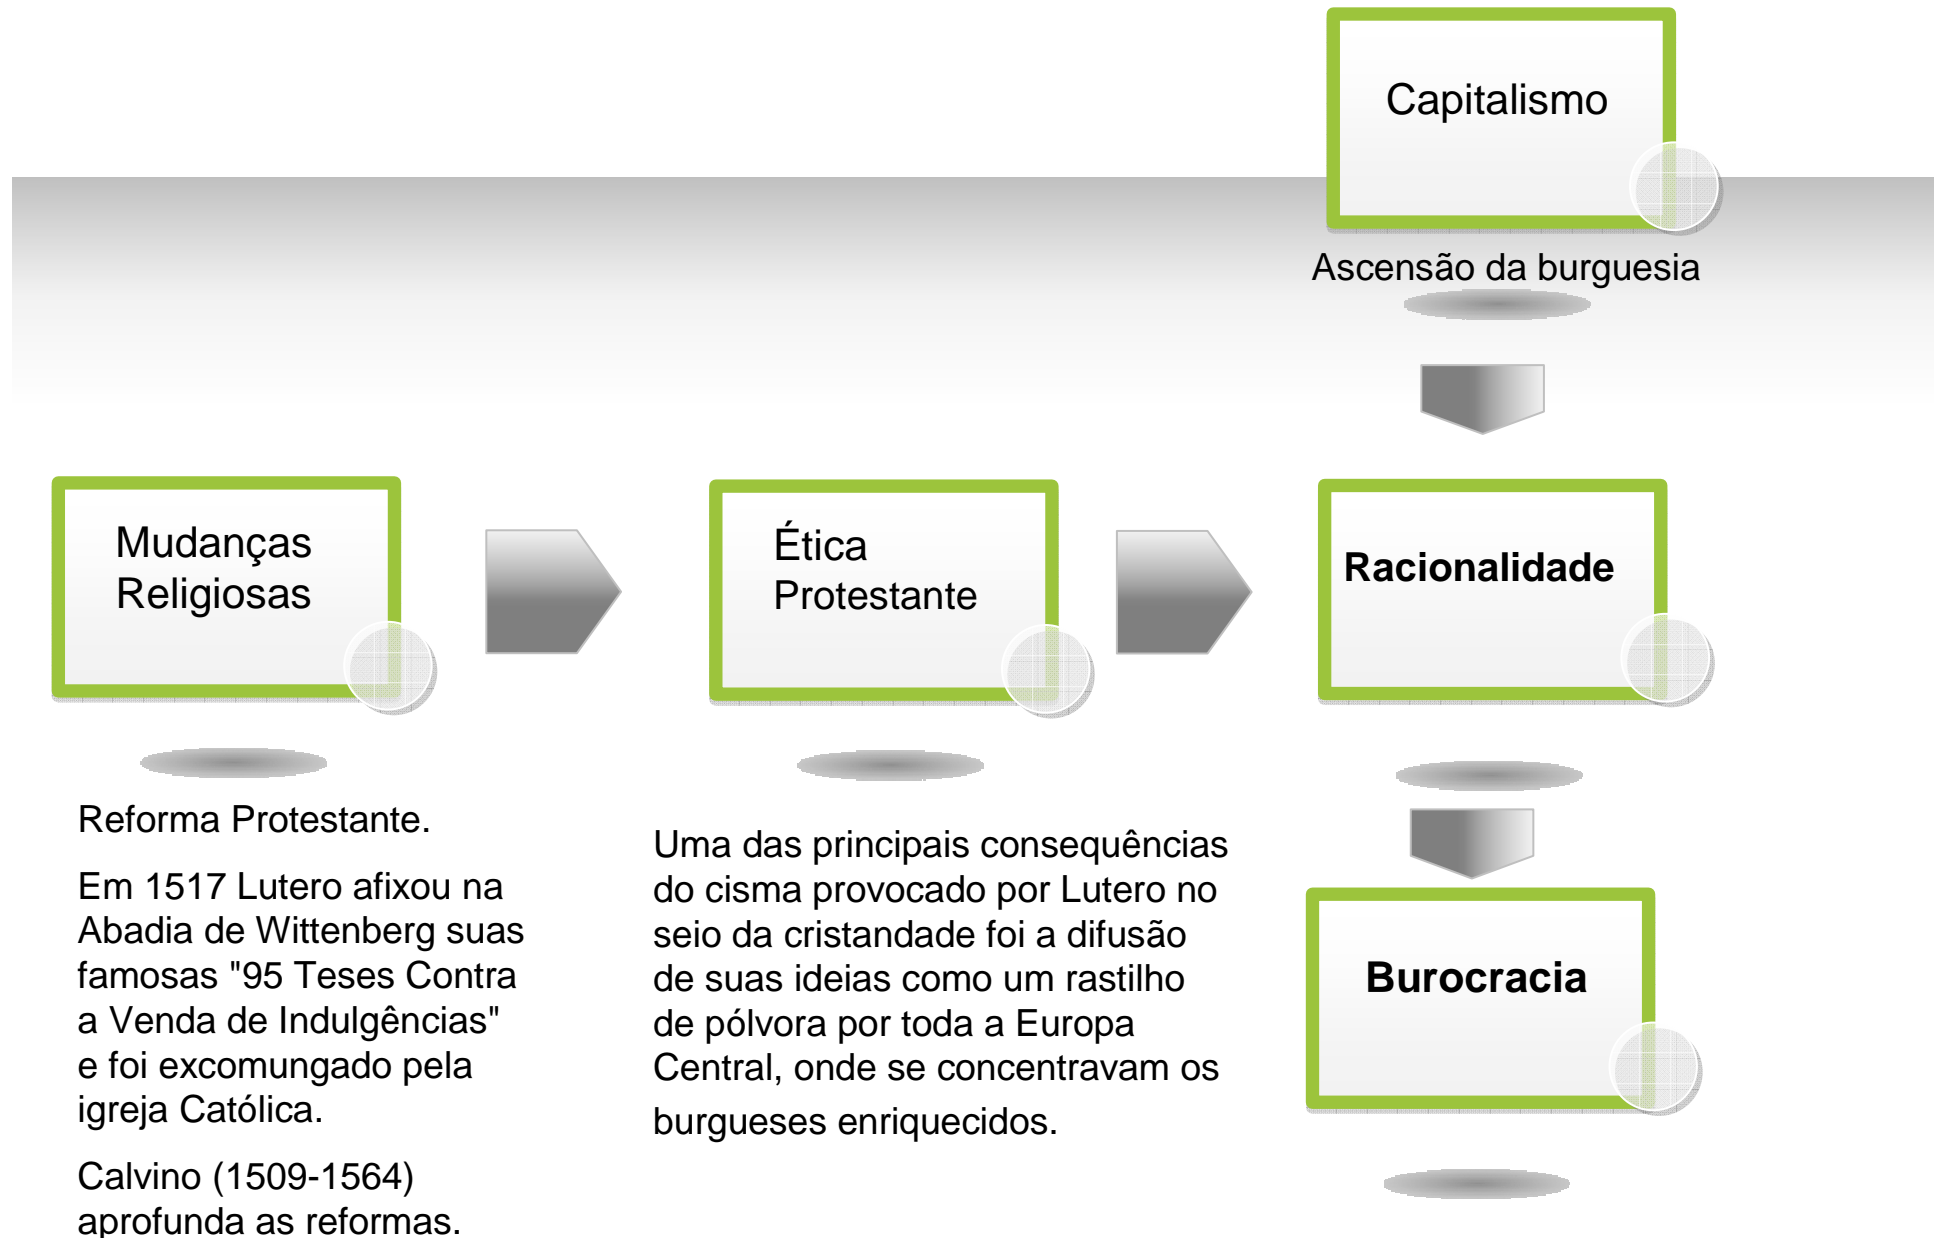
Capitalismo

Ascensão da burguesia

Mudanças Religiosas

Ética Protestante

Racionalidade

Reforma Protestante.

Em 1517 Lutero afixou na Abadia de Wittenberg suas famosas "95 Teses Contra a Venda de Indulgências" e foi excomungado pela igreja Católica.

Calvino (1509-1564) aprofunda as reformas.

Uma das principais consequências do cisma provocado por Lutero no seio da cristandade foi a difusão de suas ideias como um rastilho de pólvora por toda a Europa Central, onde se concentravam os burgueses enriquecidos.

Burocracia